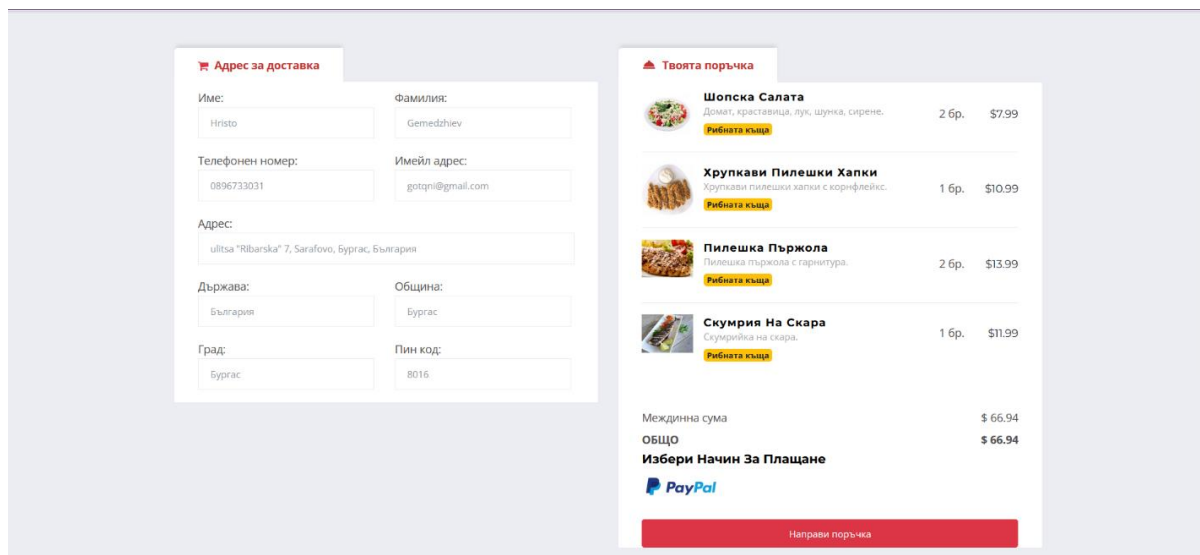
Адрес за доставка

Име:
Hristo

Фамилия:
Gemedzhiev

Телефонен номер:
0896733031

Имейл адрес:
gotqni@gmail.com

Адрес:
ulitsa "Ribarska" 7, Sarafovo, Бургас, България

Държава:
България

Община:
Бургас

Град:
Бургас

Пин код:
8016

Твоята поръчка

Шопска Салата
Домат, краставица, лук, шунка, сирене.
Рибната къща
2 бр. $7.99

Хрупкави Пилешки Хапки
Хрупкави пилешки хапки с корнфлейкс.
Рибната къща
1 бр. $10.99

Пилешка Пържола
Пилешка пържола с гарнитура.
Рибната къща
2 бр. $13.99

Скумрия На Скара
Скумрийка на скара.
Рибната къща
1 бр. $11.99

Междинна сума $ 66.94
ОБЩО $ 66.94
Избери Начин За Плащане
PayPal

Направи поръчка